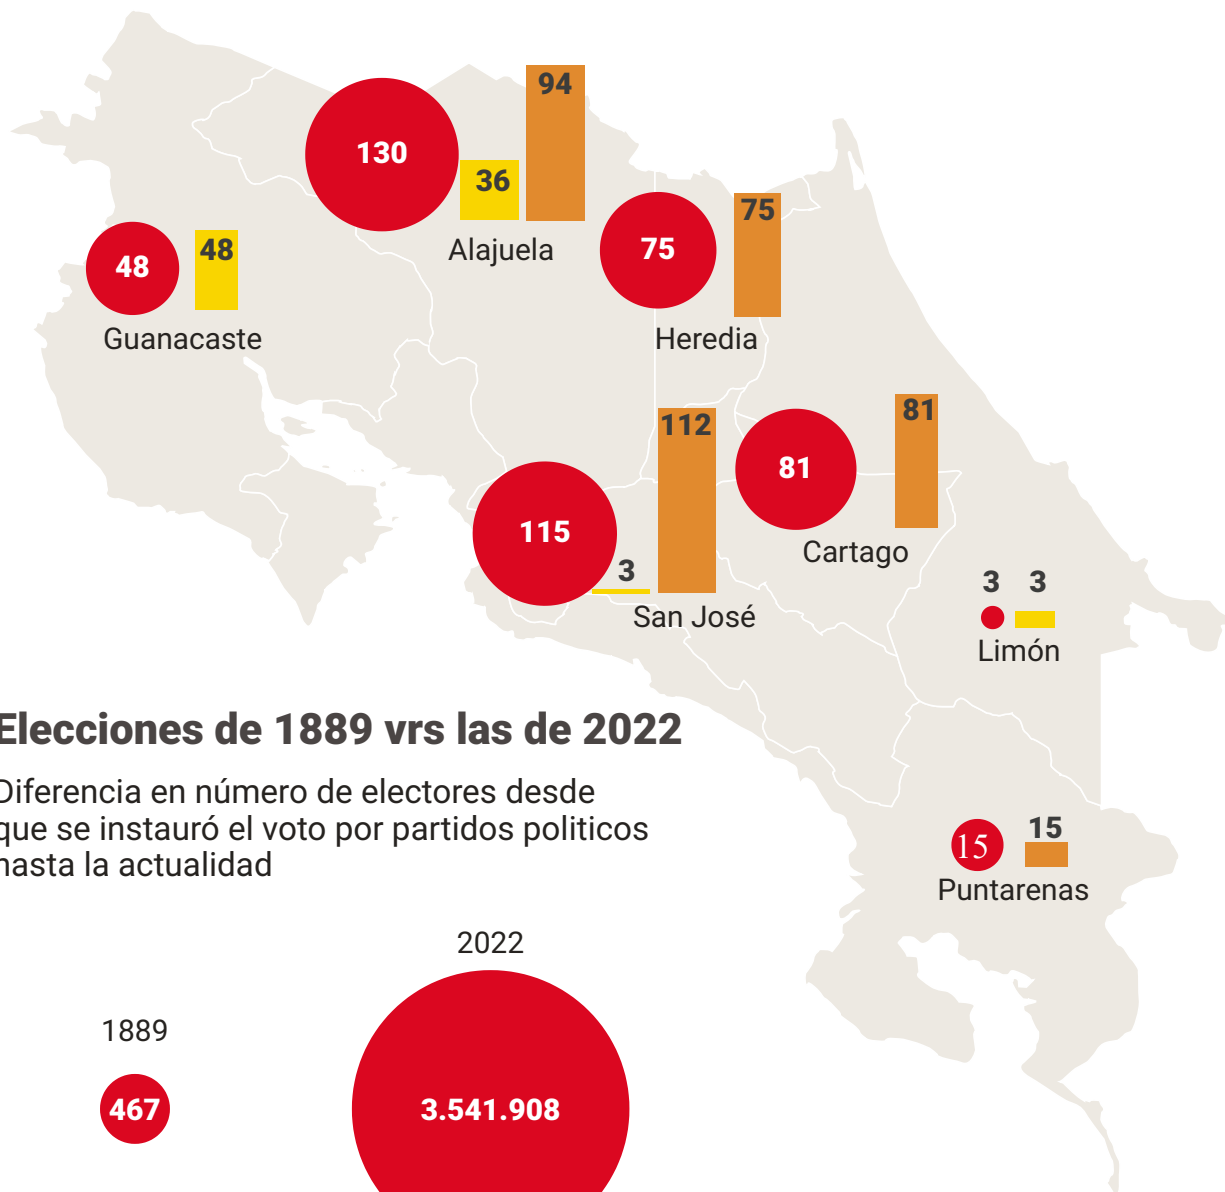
130
36
94
Alajuela

48
48
Guanacaste

75
75
Heredia

115
3
112
San José

81
81
Cartago

3
3
Limón

15
15
Puntarenas

Elecciones de 1889 vrs las de 2022

Diferencia en número de electores desde que se instauró el voto por partidos politicos hasta la actualidad

1889
467

2022
3.541.908